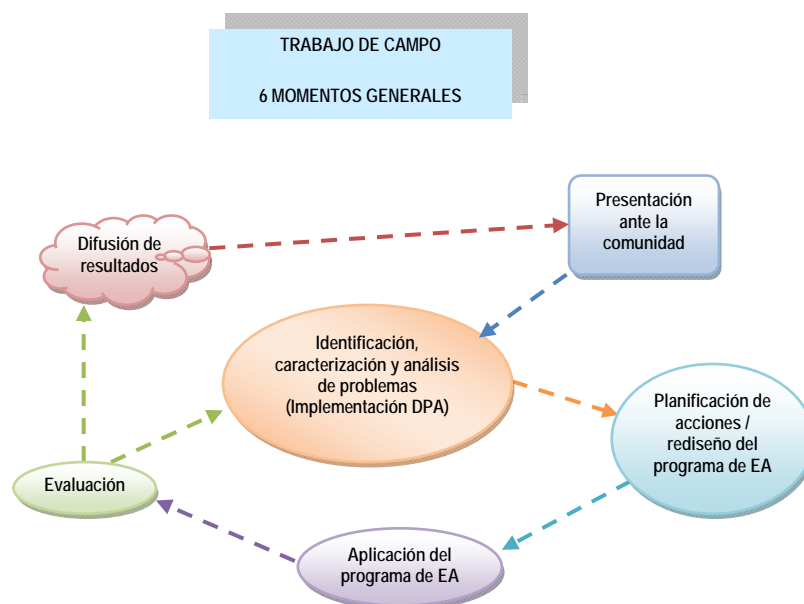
TRABAJO DE CAMPO

6 MOMENTOS GENERALES

Difusión de resultados

Presentación ante la comunidad

Identificación, caracterización y análisis de problemas (Implementación DPA)

Planificación de acciones / rediseño del programa de EA

Evaluación

Aplicación del programa de EA